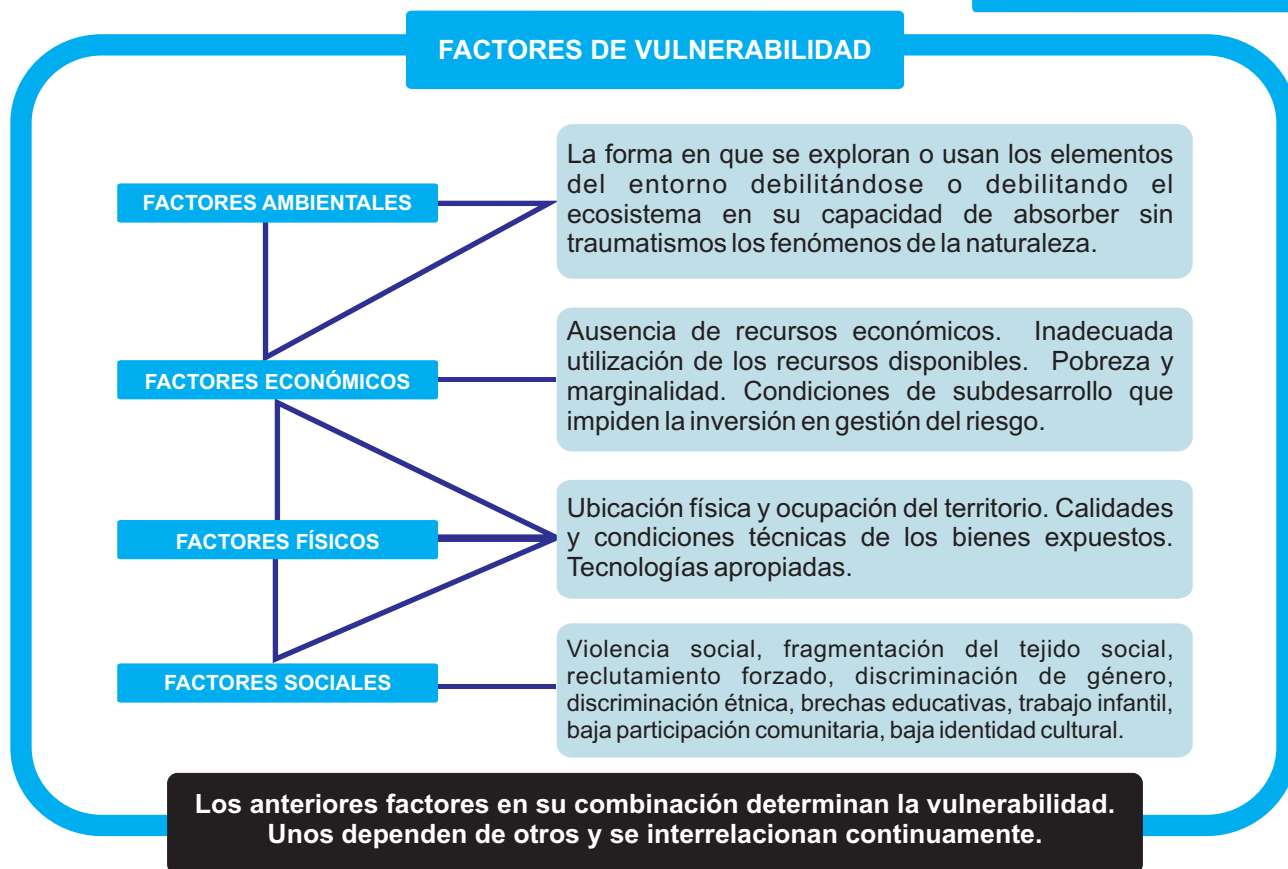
FACTORES DE VULNERABILIDAD

FACTORES AMBIENTALES

La forma en que se exploran o usan los elementos del entorno debilitándose o debilitando el ecosistema en su capacidad de absorber sin traumatismos los fenómenos de la naturaleza.

FACTORES ECONÓMICOS

Ausencia de recursos económicos. Inadecuada utilización de los recursos disponibles. Pobreza y marginalidad. Condiciones de subdesarrollo que impiden la inversión en gestión del riesgo.

FACTORES FÍSICOS

Ubicación física y ocupación del territorio. Calidades y condiciones técnicas de los bienes expuestos. Tecnologías apropiadas.

FACTORES SOCIALES

Violencia social, fragmentación del tejido social, reclutamiento forzado, discriminación de género, discriminación étnica, brechas educativas, trabajo infantil, baja participación comunitaria, baja identidad cultural.

Los anteriores factores en su combinación determinan la vulnerabilidad. Unos dependen de otros y se interrelacionan continuamente.